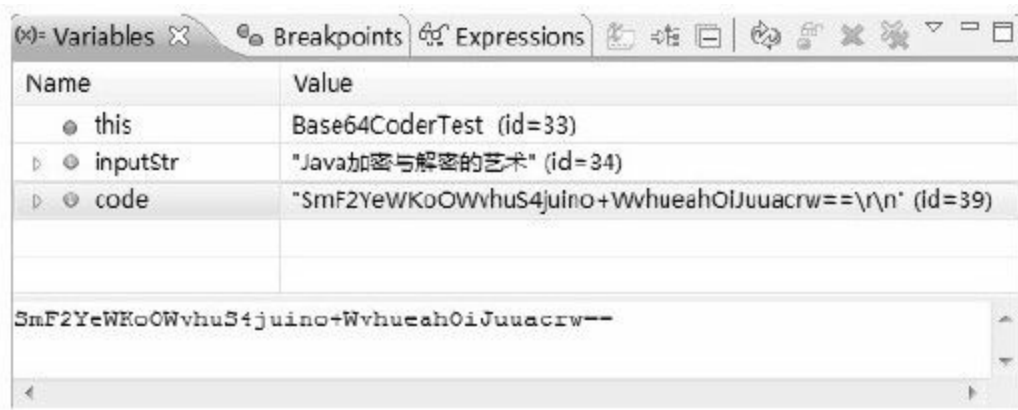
(x)= Variables ☒ Breakpoints Expressions

| Name | Value |
|---|---|
| this | Base64CoderTest (id=33) |
| inputStr | "Java加密与解密的艺术" (id=34) |
| code | "SmF2YeWKoOWvhuS4juino+WvhueahOiJuuacrw==\r\n" (id=39) |

SmF2YeWKoOWvhuS4juino+WvhueahOiJuuacrw==